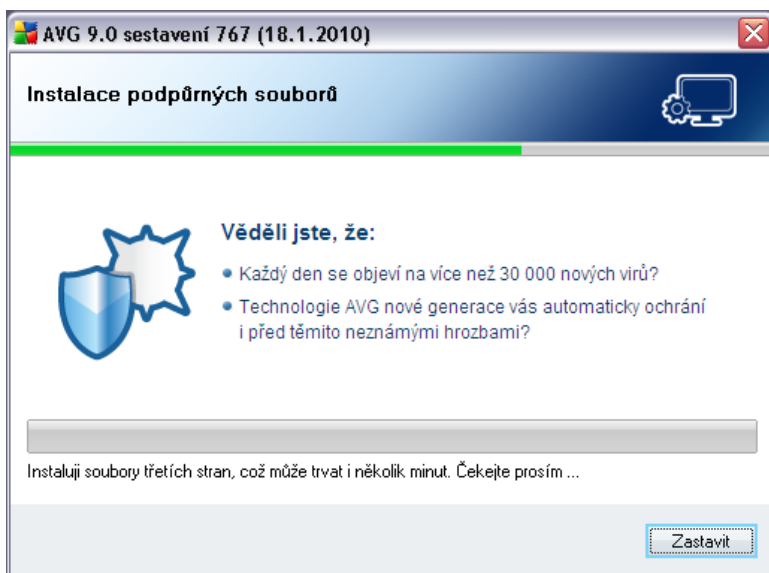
AVG 9.0 sestavení 767 (18.1.2010)

Instalace podpůrných souborů

Věděli jste, že:

• Každý den se objeví na více než 30 000 nových virů?

• Technologie AVG nové generace vás automaticky ochrání i před těmito neznámými hrozbami?

Instaluji soubory třetích stran, což může trvat i několik minut. Čekejte prosím ...

Zastavit